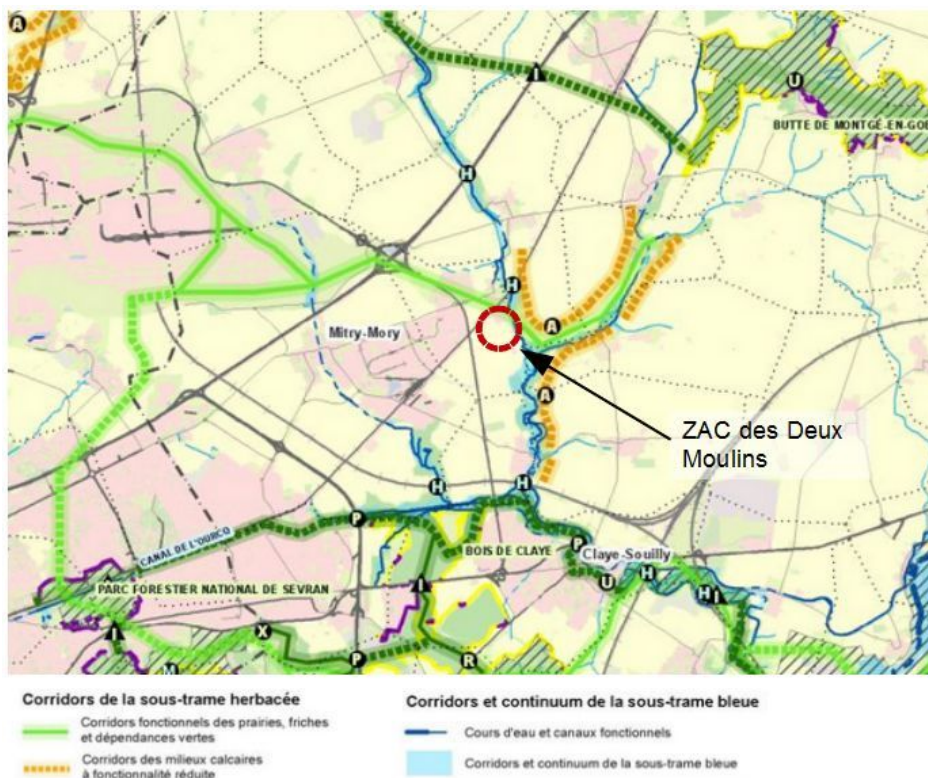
A

I

U

BUTTE DE MONTGÉ-EN-GO

H

H

Mitry-Mory

A

A

ZAC des Deux Moulins

H

H

P

CANAL DE L'OURCQ

BOIS DE CLAYE

P

Claye-Souilly

PARC FORESTIER NATIONAL DE SEVRAN

U

H

H

I

I

X

P

R

Corridors de la sous-trame herbacée

Corridors fonctionnels des prairies, friches et dépendances vertes

Corridors des milieux calcaires à fonctionnalité réduite

Corridors et continuum de la sous-trame bleue

Cours d'eau et canaux fonctionnels

Corridors et continuum de la sous-trame bleue